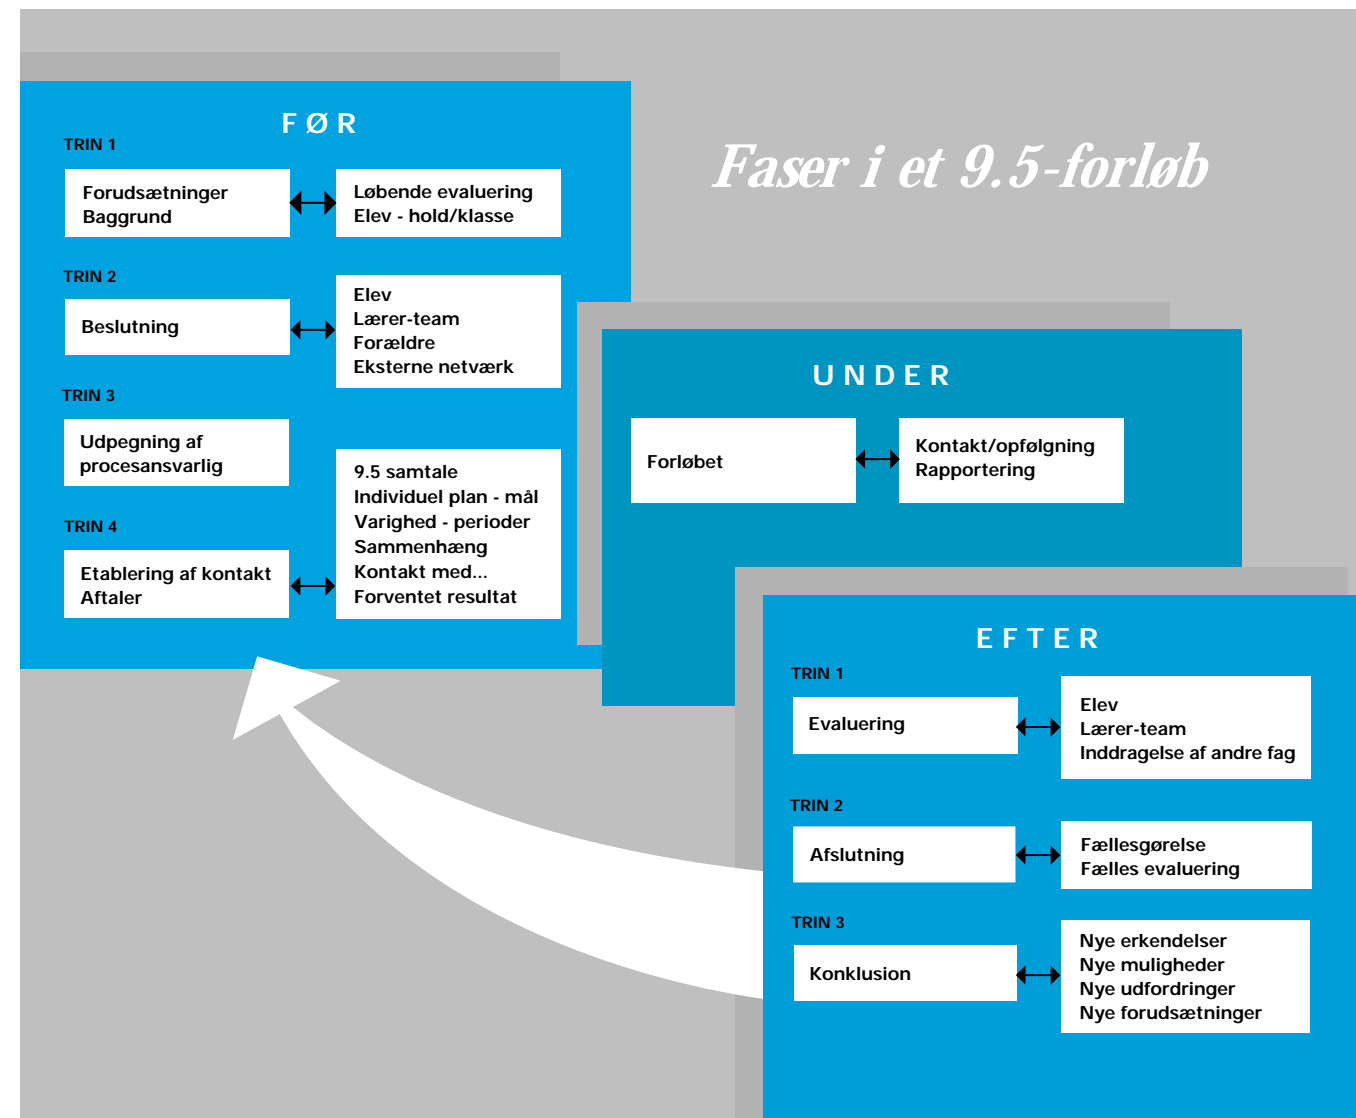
F Ø R

Faser i et 9.5-forløb

TRIN 1

Forudsætninger
Baggrund

Løbende evaluering
Elev - hold/klasse

TRIN 2

Beslutning

Elev
Lærer-team
Forældre
Eksterne netværk

TRIN 3

Udpegning af procesansvarlig

9.5 samtale
Individuel plan - mål
Varighed - perioder
Sammenhæng
Kontakt med...
Forventet resultat

TRIN 4

Etablering af kontakt
Aftaler

U N D E R

Forløbet

Kontakt/opfølgning
Rapportering

E F T E R

TRIN 1

Evaluering

Elev
Lærer-team
Inddragelse af andre fag

TRIN 2

Afslutning

Fællesgørelse
Fælles evaluering

TRIN 3

Konklusion

Nye erkendelser
Nye muligheder
Nye udfordringer
Nye forudsætninger